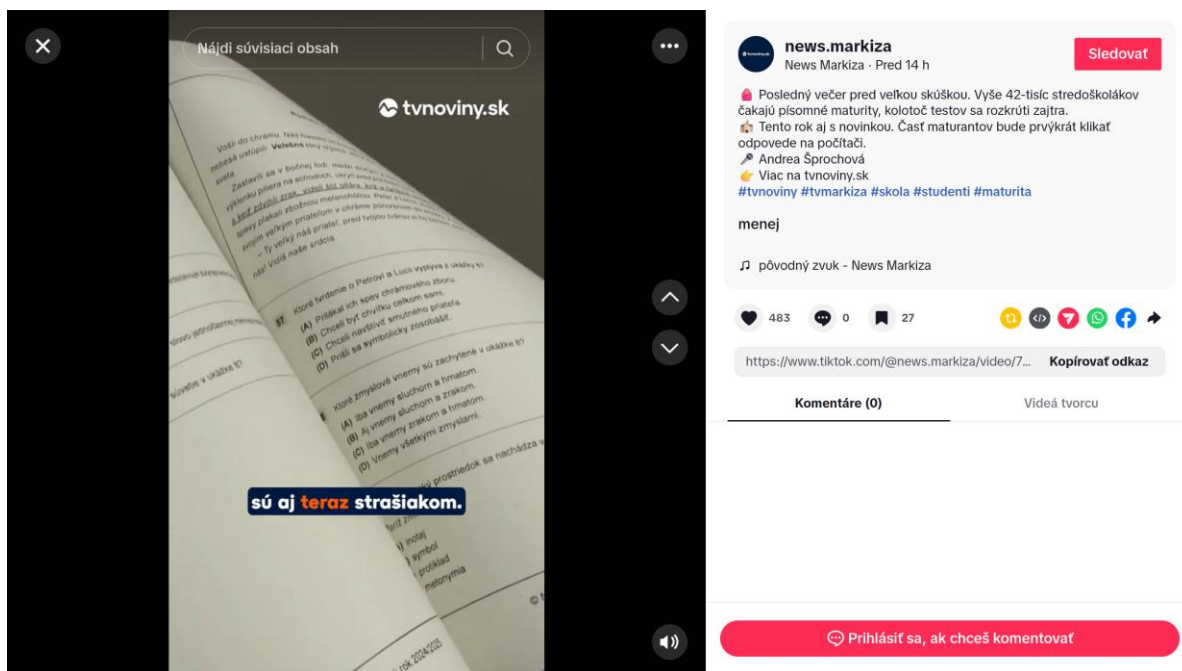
Nájdi súvisiaci obsah

tvnoviny.sk

Vošli do chrámu. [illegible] Veľebné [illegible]

Zastavili sa v bočnej lodi. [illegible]

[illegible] Ty veľký náš priateľ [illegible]

Ktoré tvrdenie o Petrovi a Luci vyplýva z ukážky 6?
(A) Pritiahli ich spevy chrámového zboru.
(B) Chceli byť chvíľku celkom sami.
(C) Chceli navštíviť smútného priateľa.
(D) Prišli sa symbolicky zosobášiť.

Ktoré zmyslové vnemy sú zachytené v ukážke 6?
(A) Iba vnemy sluchom a hmatom.
(B) Aj vnemy sluchom a zrakom.
(C) Iba vnemy zrakom a hmatom.
(D) Vnemy všetkými zmyslami.

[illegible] prostriedok sa nachádza v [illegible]

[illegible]
) inotaj
) symbol
) protiklad
) metonymia

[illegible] rok 2024/2025

sú aj teraz strašiakom.

news.markiza
News Markiza · Pred 14 h
Sledovať

Posledný večer pred veľkou skúškou. Vyše 42-tisíc stredoškolákov čakajú písomné maturity, kolotoč testov sa rozkrúti zajtra.
Tento rok aj s novinkou. Časť maturantov bude prvýkrát klikať odpovede na počítači.
Andrea Šprochová
Viac na tvnoviny.sk
#tvnoviny #tvmarkiza #skola #studenti #maturita

menej

pôvodný zvuk - News Markiza

483 0 27

https://www.tiktok.com/@news.markiza/video/7...
Kopírovať odkaz

Komentáre (0)
Videá tvorcu

Prihlásiť sa, ak chceš komentovať